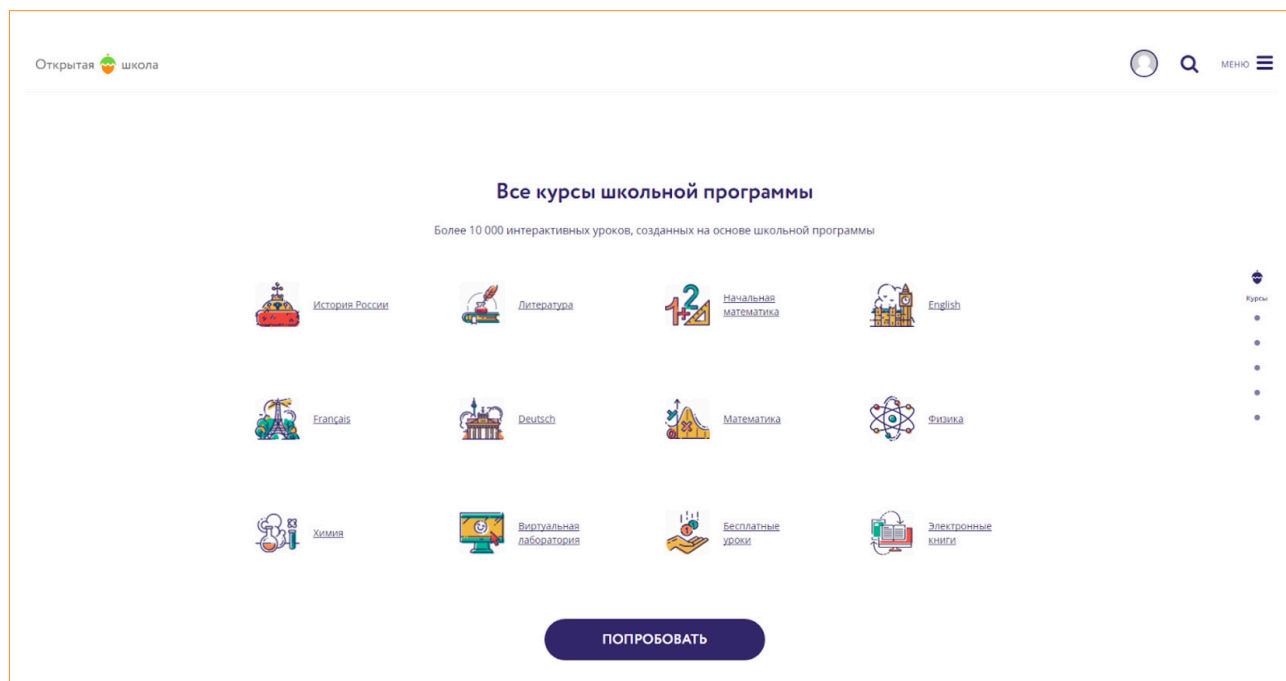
Открытая школа

МЕНЮ

Все курсы школьной программы

Более 10 000 интерактивных уроков, созданных на основе школьной программы

История России

Литература

Начальная математика

English

Français

Deutsch

Математика

Физика

Химия

Виртуальная лаборатория

Бесплатные уроки

Электронные книги

Курсы

ПОПРОБОВАТЬ